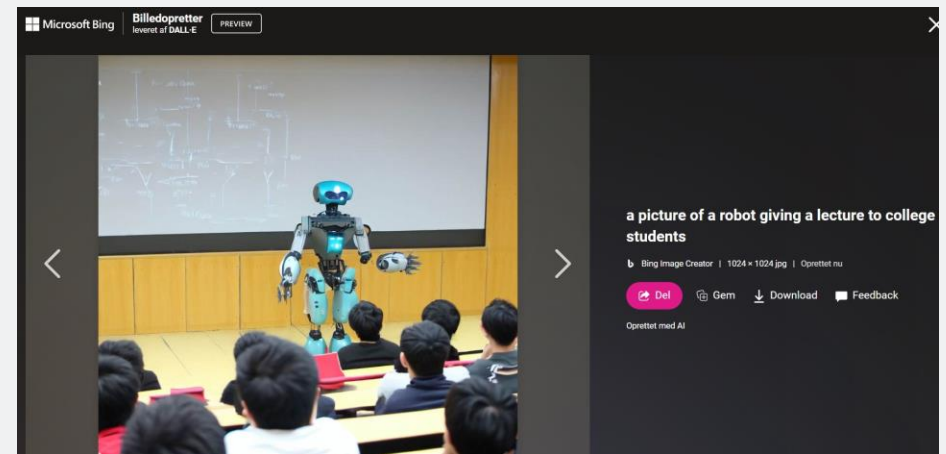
Microsoft Bing | Billedopretter leveret af DALL·E PREVIEW

a picture of a robot giving a lecture to college students

Bing Image Creator | 1024 × 1024 jpg | Oprettet nu

Del Gem Download Feedback

Oprettet med AI